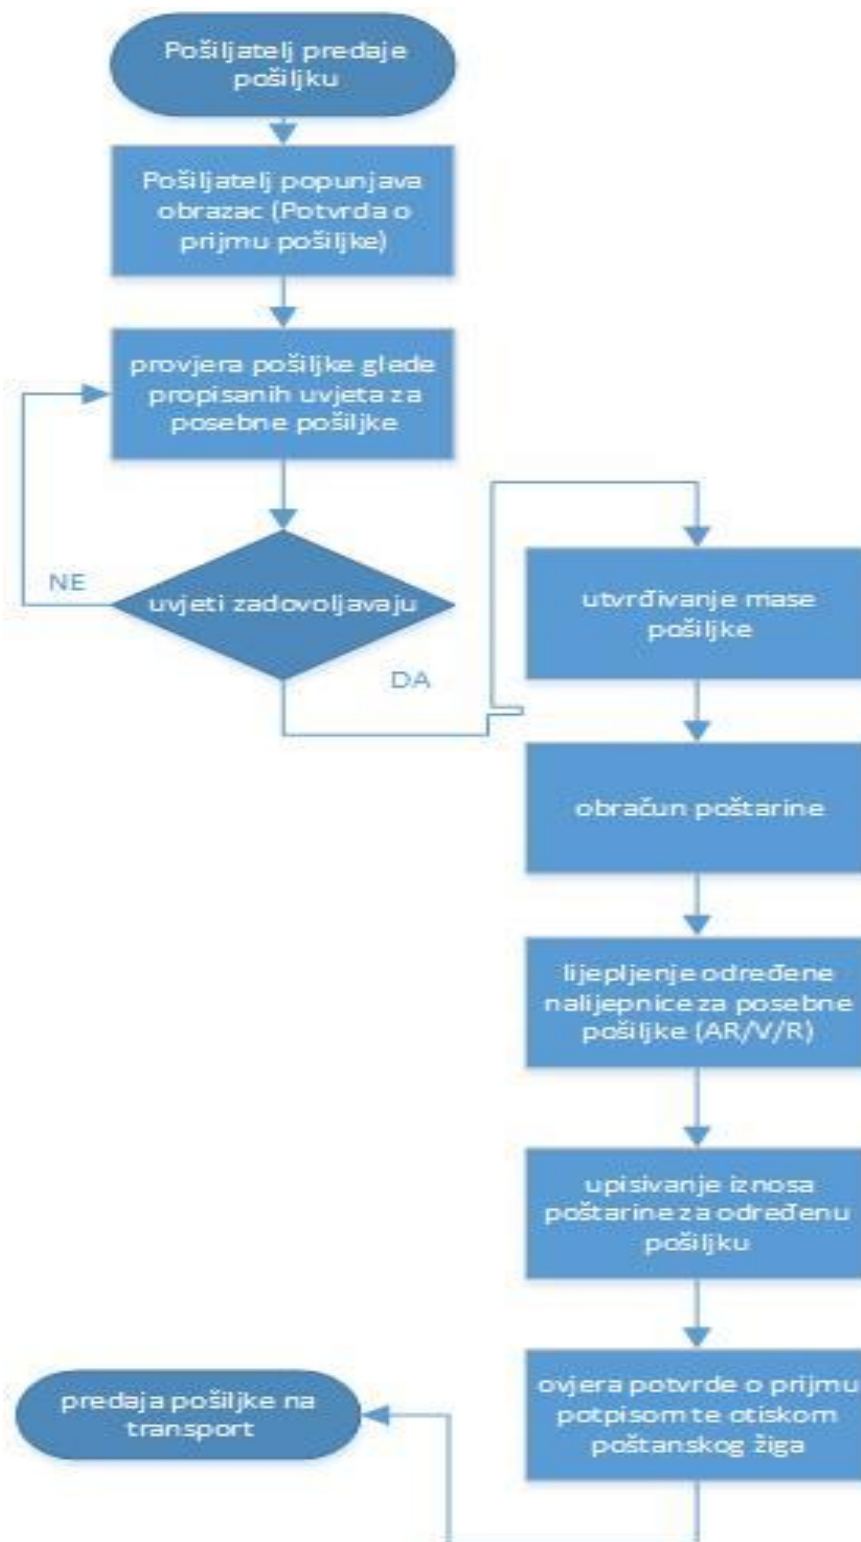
Pošiljatelj predaje pošiljku

Pošiljatelj popunjava obrazac (Potvrda o prijmu pošiljke)

provjera pošiljke glede propisanih uvjeta za posebne pošiljke

NE

uvjeti zadovoljavaju

DA

utvrđivanje mase pošiljke

obračun poštarine

lijepljenje određene nalijepnice za posebne pošiljke (AR/V/R)

upisivanje iznosa poštarine za određenu pošiljku

ovjera potvrde o prijmu potpisom te otiskom poštanskog žiga

predaja pošiljke na transport